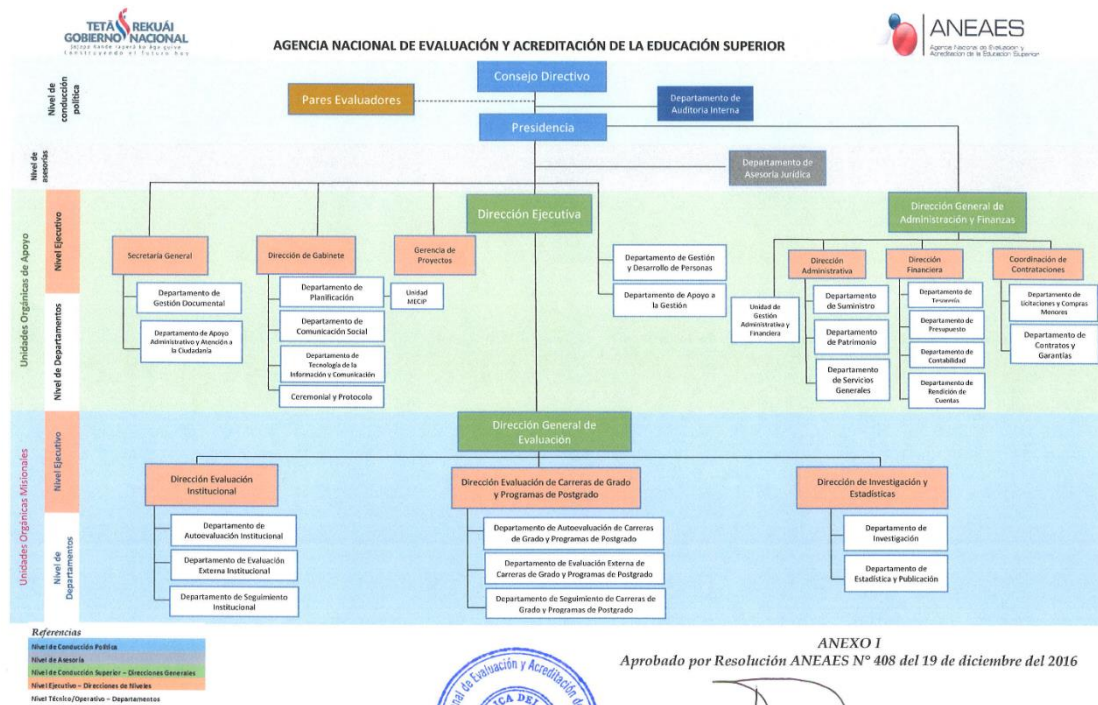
TETÃ REKUÁI GOBIERNO NACIONAL
Jajapo hande ñepyrũ ko ága guive
Construyendo el futuro hoy

AGENCIA NACIONAL DE EVALUACIÓN Y ACREDITACIÓN DE LA EDUCACIÓN SUPERIOR

ANEAES
Agencia Nacional de Evaluación y Acreditación de la Educación Superior

Nivel de conducción política

Consejo Directivo

Pares Evaluadores

Departamento de Auditoria Interna

Presidencia

Nivel de asesorías

Departamento de Asesoría Jurídica

Unidades Orgánicas de Apoyo

Nivel Ejecutivo

Dirección Ejecutiva

Dirección General de Administración y Finanzas

Secretaría General

Dirección de Gabinete

Gerencia de Proyectos

Departamento de Gestión y Desarrollo de Personas

Departamento de Apoyo a la Gestión

Dirección Administrativa

Dirección Financiera

Coordinación de Contrataciones

Nivel de Departamentos

Departamento de Gestión Documental

Departamento de Apoyo Administrativo y Atención a la Ciudadanía

Departamento de Planificación

Departamento de Comunicación Social

Departamento de Tecnología de la Información y Comunicación

Ceremonial y Protocolo

Unidad MECIP

Unidad de Gestión Administrativa y Financiera

Departamento de Suministro

Departamento de Patrimonio

Departamento de Servicios Generales

Departamento de Tesorería

Departamento de Presupuesto

Departamento de Contabilidad

Departamento de Rendición de Cuentas

Departamento de Licitaciones y Compras Menores

Departamento de Contratos y Garantías

Unidades Orgánicas Misionales

Nivel Ejecutivo

Dirección General de Evaluación

Dirección Evaluación Institucional

Dirección Evaluación de Carreras de Grado y Programas de Postgrado

Dirección de Investigación y Estadísticas

Nivel de Departamentos

Departamento de Autoevaluación Institucional

Departamento de Evaluación Externa Institucional

Departamento de Seguimiento Institucional

Departamento de Autoevaluación de Carreras de Grado y Programas de Postgrado

Departamento de Evaluación Externa de Carreras de Grado y Programas de Postgrado

Departamento de Seguimiento de Carreras de Grado y Programas de Postgrado

Departamento de Investigación

Departamento de Estadística y Publicación

Referencias
Nivel de Conducción Política
Nivel de Asesoría
Nivel de Conducción Superior – Direcciones Generales
Nivel Ejecutivo – Direcciones de Niveles
Nivel Técnico/Operativo – Departamentos

ANEXO I
Aprobado por Resolución ANEAES N° 408 del 19 de diciembre del 2016

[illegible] de Evaluación y Acreditación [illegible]
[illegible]CA DEL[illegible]